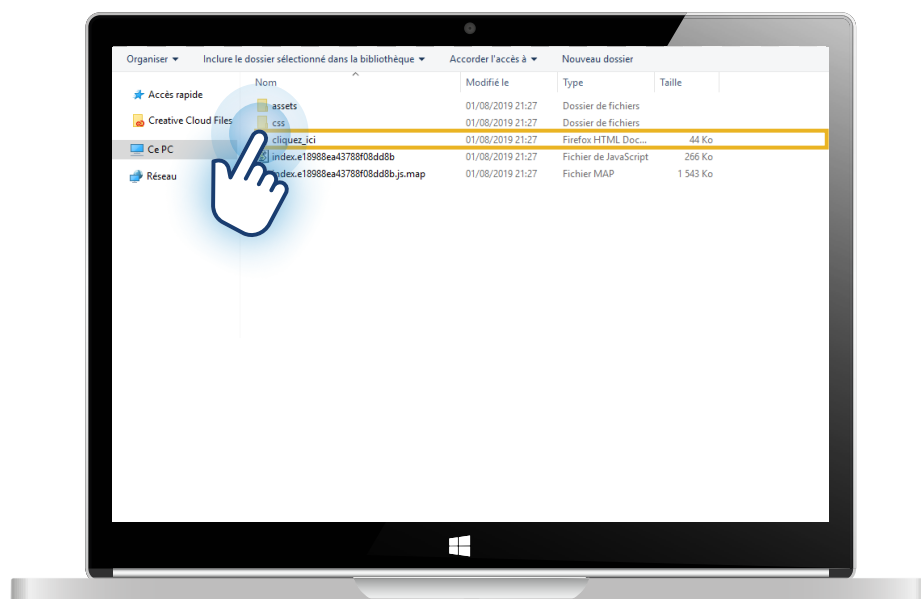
Organiser ▾ Inclure le dossier sélectionné dans la bibliothèque ▾ Accorder l'accès à ▾ Nouveau dossier

Accès rapide
Creative Cloud Files
Ce PC
Réseau

| Nom | Modifié le | Type | Taille |
|---|---|---|---|
| assets | 01/08/2019 21:27 | Dossier de fichiers | |
| css | 01/08/2019 21:27 | Dossier de fichiers | |
| cliquez_ici | 01/08/2019 21:27 | Firefox HTML Doc... | 44 Ko |
| index.e18988ea43788f08dd8b | 01/08/2019 21:27 | Fichier de JavaScript | 266 Ko |
| index.e18988ea43788f08dd8b.js.map | 01/08/2019 21:27 | Fichier MAP | 1 543 Ko |